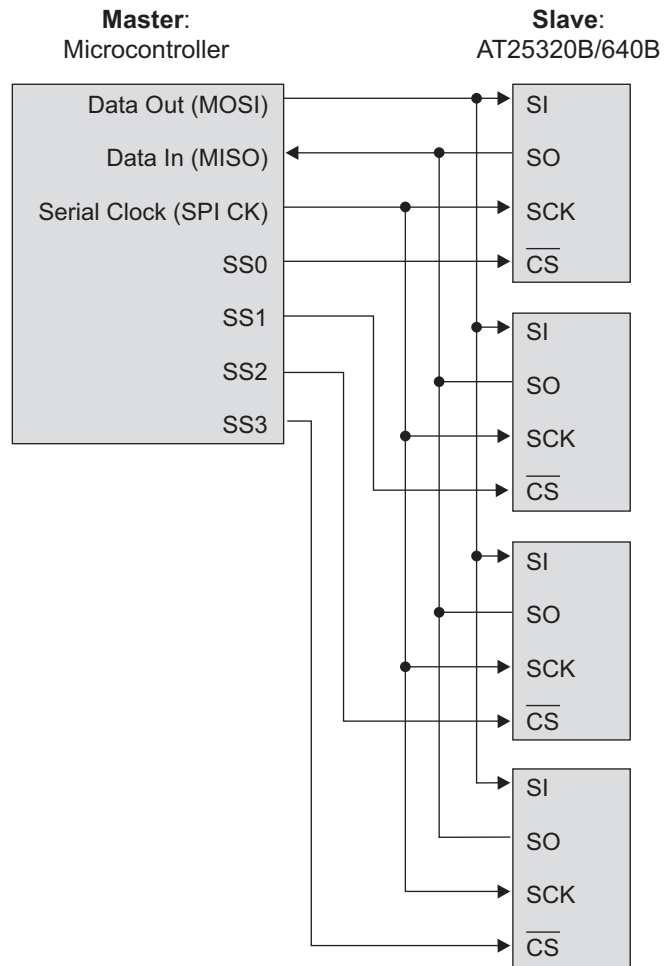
**Master**: Microcontroller

**Slave**: AT25320B/640B

Data Out (MOSI)
Data In (MISO)
Serial Clock (SPI CK)
SS0
SS1
SS2
SS3

SI
SO
SCK
$\overline{CS}$

SI
SO
SCK
$\overline{CS}$

SI
SO
SCK
$\overline{CS}$

SI
SO
SCK
$\overline{CS}$